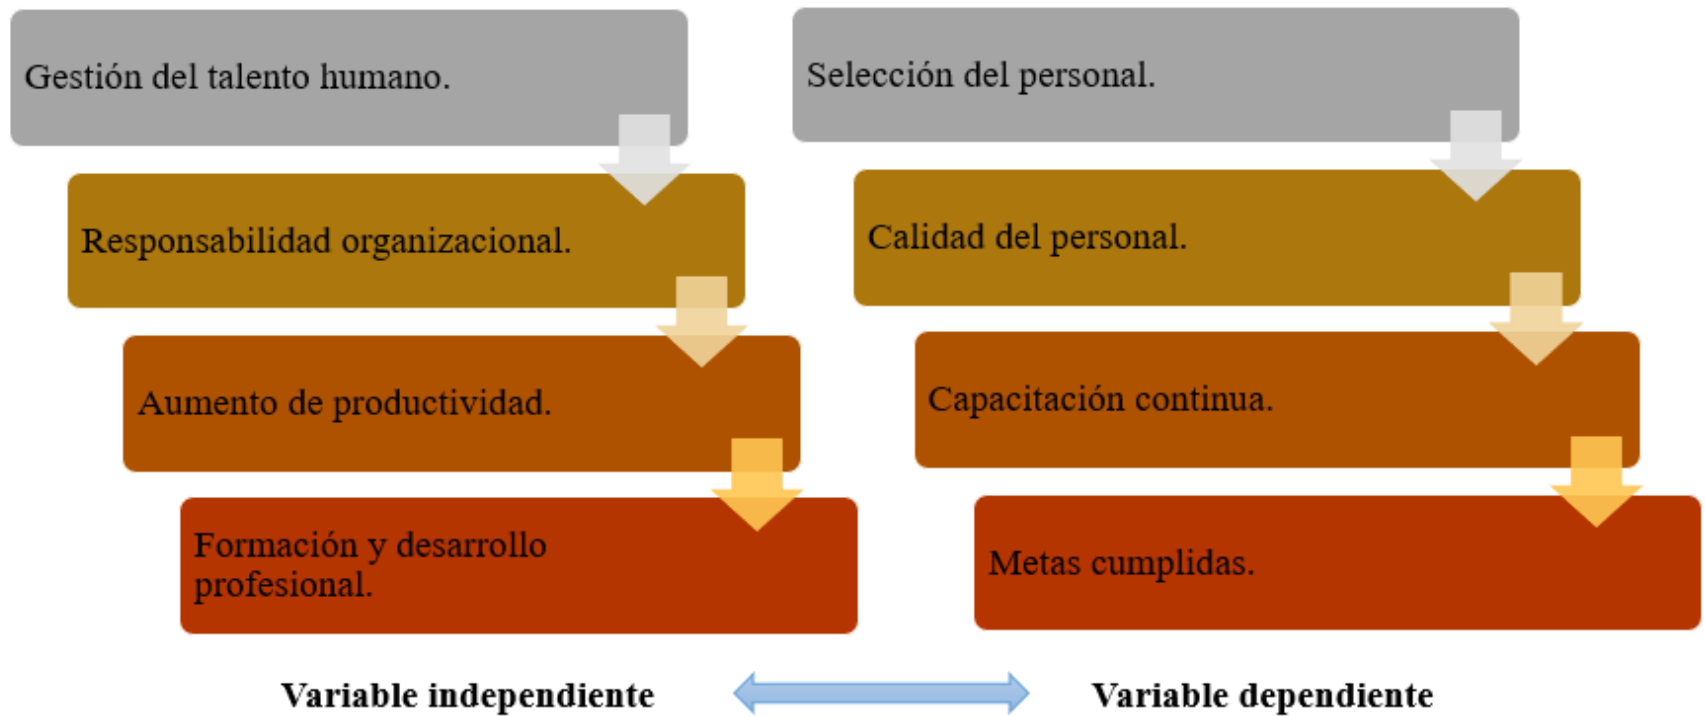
Gestión del talento humano.

Responsabilidad organizacional.

Aumento de productividad.

Formación y desarrollo profesional.

Selección del personal.

Calidad del personal.

Capacitación continua.

Metas cumplidas.

**Variable independiente**

**Variable dependiente**